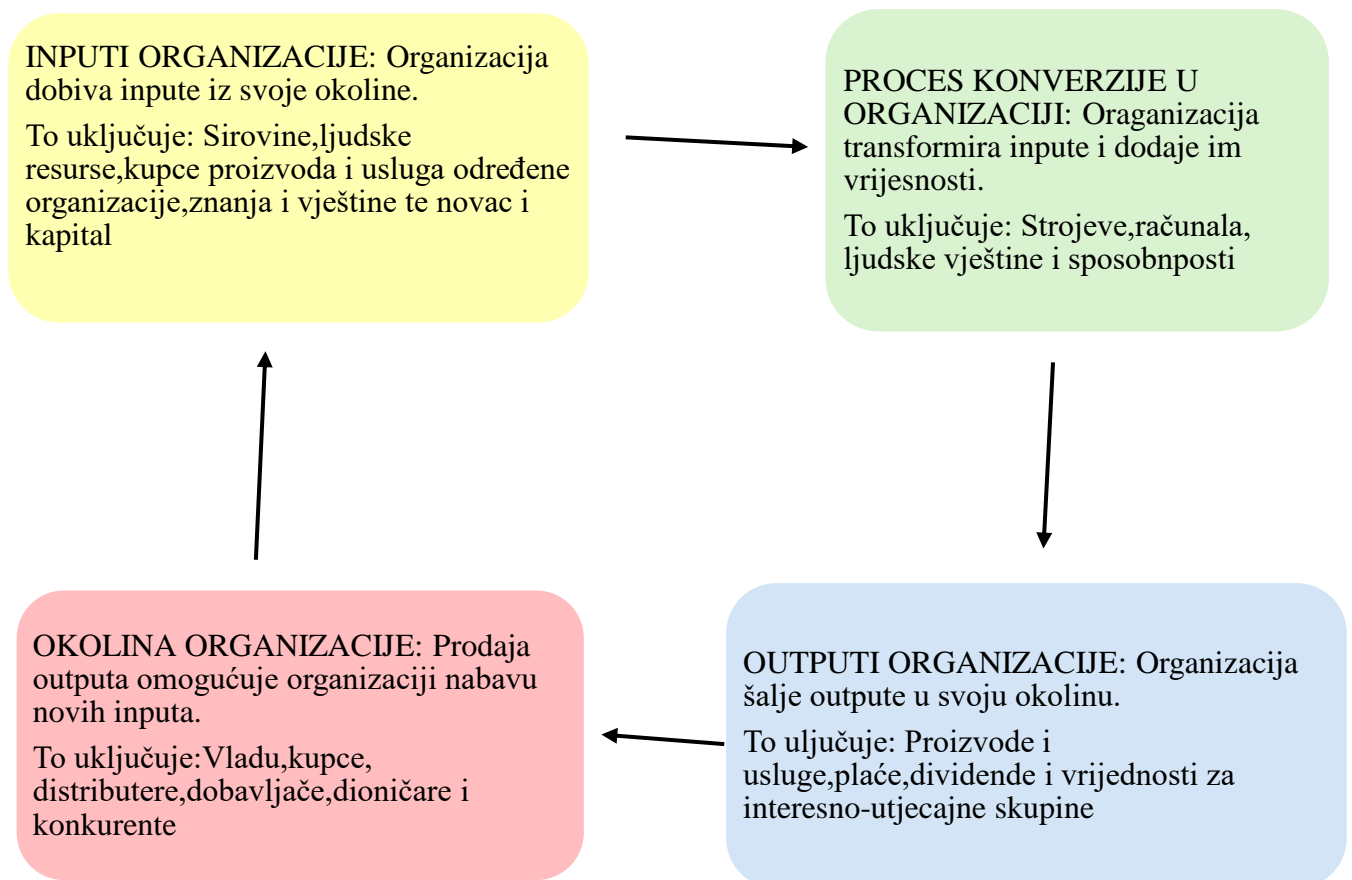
INPUTI ORGANIZACIJE: Organizacija dobiva inpute iz svoje okoline.

To uključuje: Sirovine,ljudske resurse,kupce proizvoda i usluga određene organizacije,znanja i vještine te novac i kapital

PROCES KONVERZIJE U ORGANIZACIJI: Oraganizacija transformira inpute i dodaje im vrijesnosti.

To uključuje: Strojeve,računala, ljudske vještine i sposobnposti

OUTPUTI ORGANIZACIJE: Organizacija šalje outpute u svoju okolinu.

To uljučuje: Proizvode i usluge,plaće,dividende i vrijednosti za interesno-utjecajne skupine

OKOLINA ORGANIZACIJE: Prodaja outputa omogućuje organizaciji nabavu novih inputa.

To uključuje:Vladu,kupce, distributere,dobavljače,dioničare i konkurente